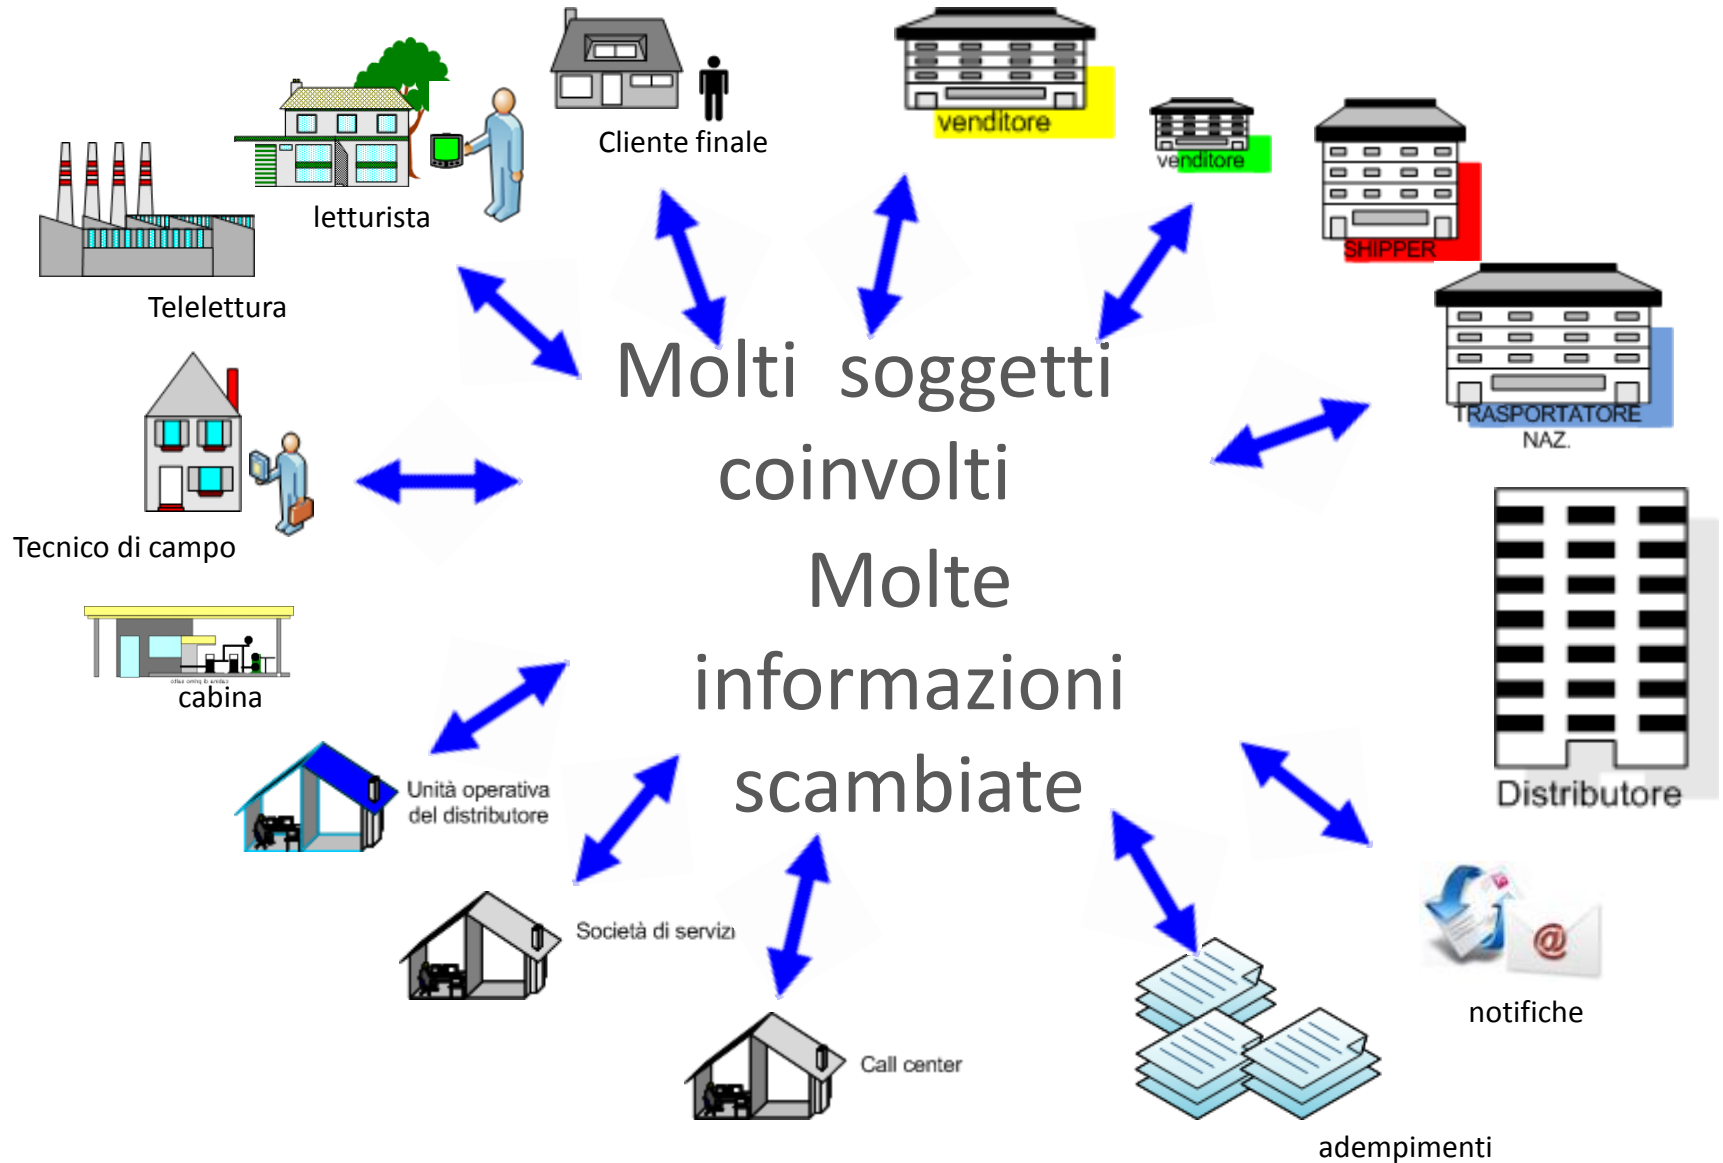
Cliente finale

venditore

venditore

SHIPPER

TRASPORTATORE NAZ.

letturista

Telelettura

Tecnico di campo

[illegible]

cabina

Molti soggetti coinvolti

Molte informazioni scambiate

Distributore

Unità operativa del distributore

Società di servizi

Call center

notifiche

adempimenti